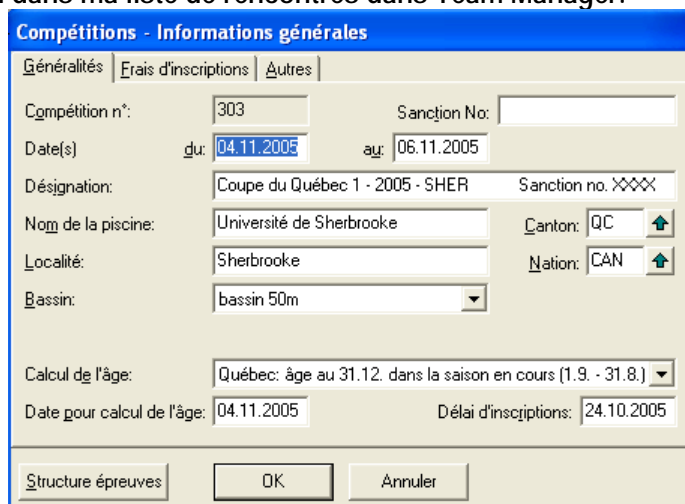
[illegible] dans ma liste de rencontres dans Team Manager.

Compétitions - Informations générales

Généralités | Frais d'inscriptions | Autres

Compétition n°: 303

Sanction No:

Date(s) du: 04.11.2005 au: 06.11.2005

Désignation: Coupe du Québec 1 - 2005 - SHER Sanction no. XXXX

Nom de la piscine: Université de Sherbrooke

Canton: QC

Localité: Sherbrooke

Nation: CAN

Bassin: bassin 50m

Calcul de l'âge: Québec: âge au 31.12. dans la saison en cours (1.9. - 31.8.)

Date pour calcul de l'âge: 04.11.2005

Délai d'inscriptions: 24.10.2005

Structure épreuves

OK

Annuler